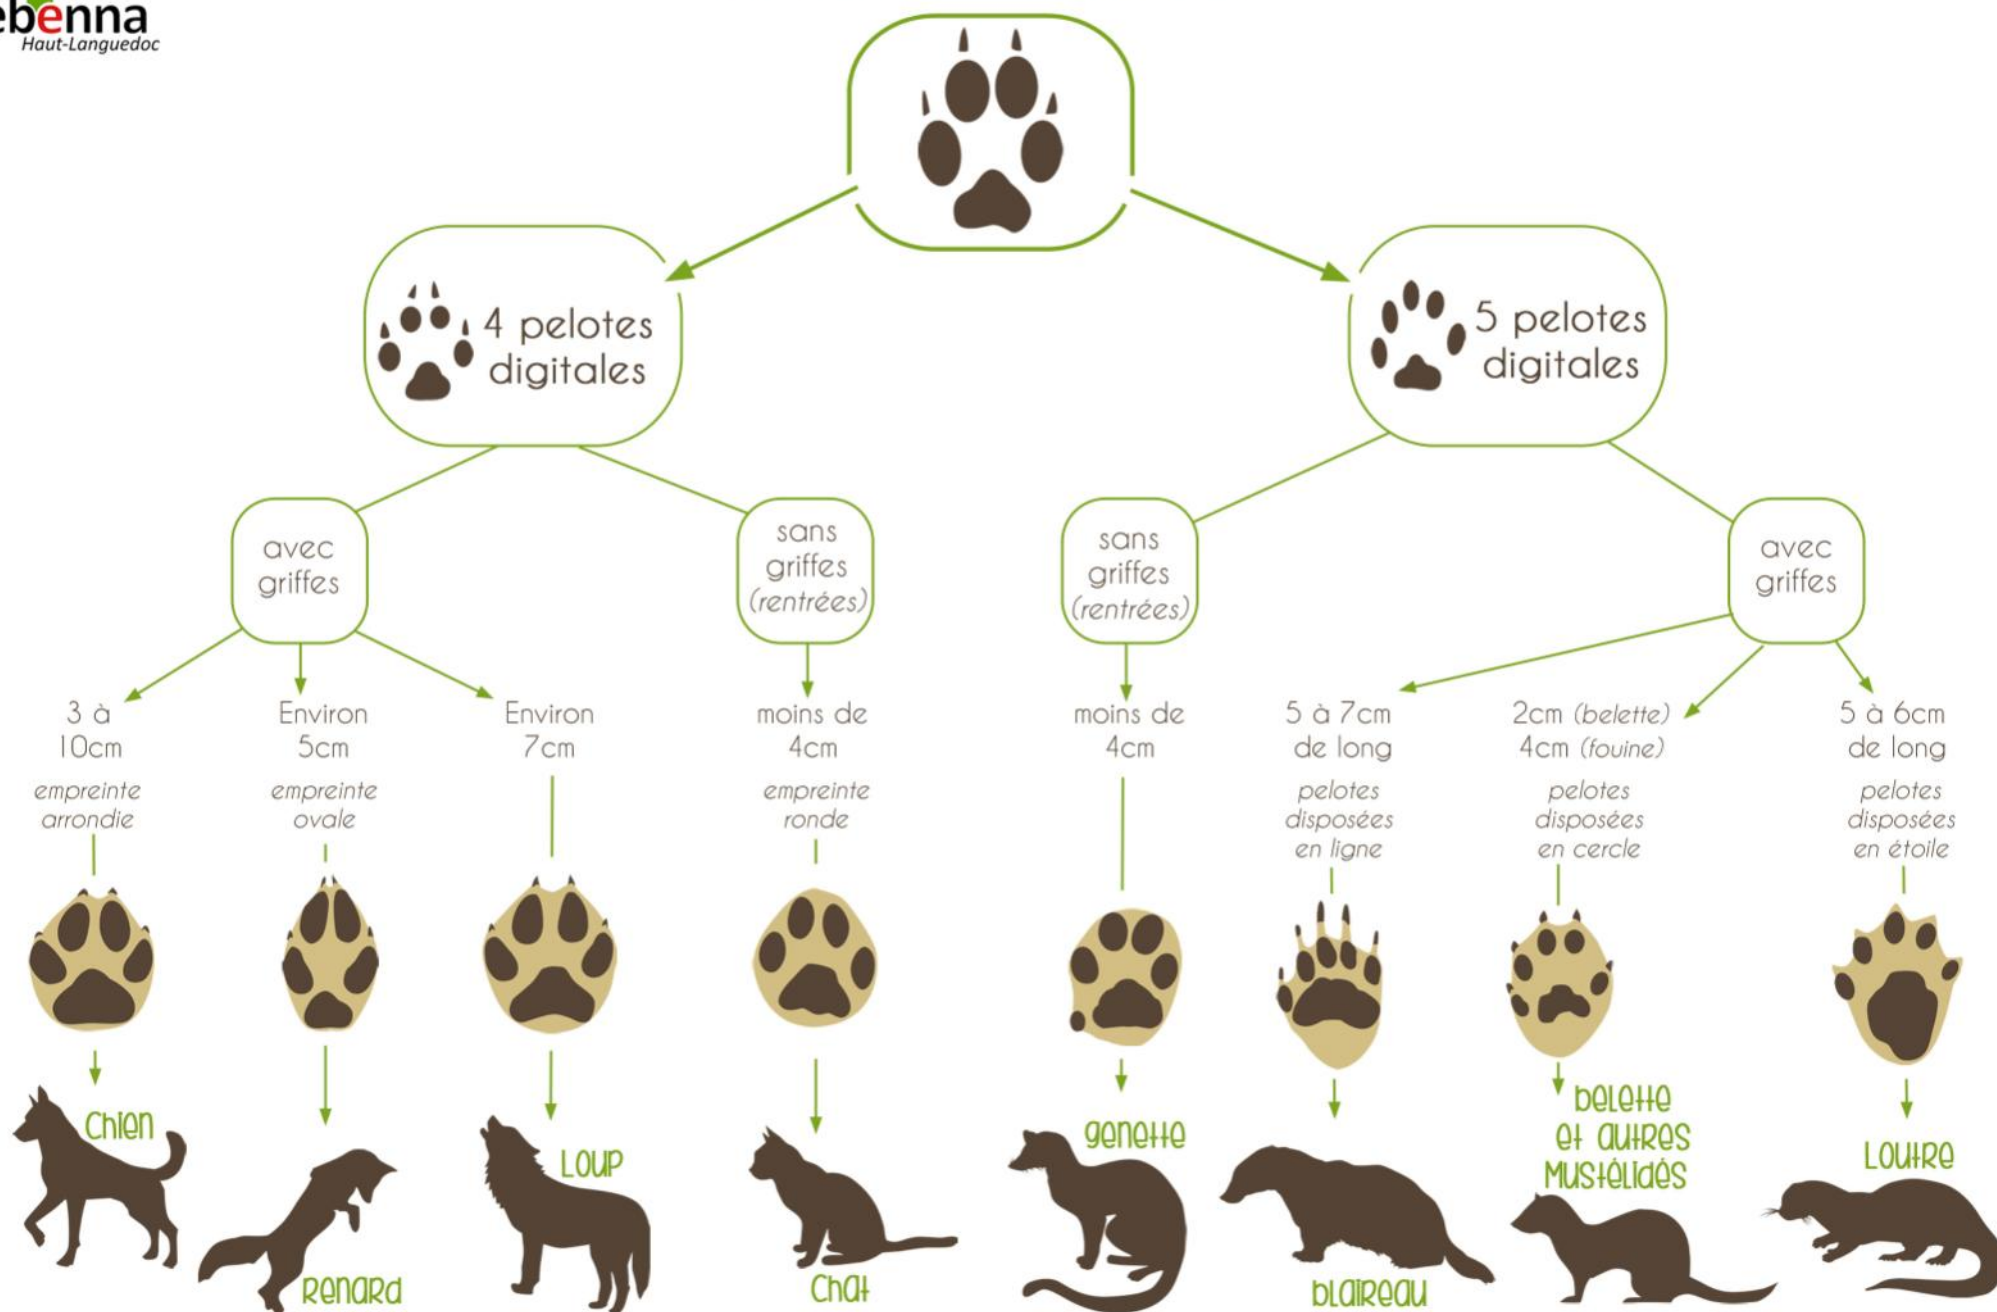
ebenna
Haut-Languedoc

4 pelotes digitales

5 pelotes digitales

avec griffes

sans griffes (rentrées)

sans griffes (rentrées)

avec griffes

3 à 10cm
empreinte arrondie
Chien

Environ 5cm
empreinte ovale
Renard

Environ 7cm
Loup

moins de 4cm
empreinte ronde
Chat

moins de 4cm
genette

5 à 7cm de long
pelotes disposées en ligne
blaireau

2cm (belette) 4cm (fouine)
pelotes disposées en cercle
belette et autres mustélidés

5 à 6cm de long
pelotes disposées en étoile
Loutre